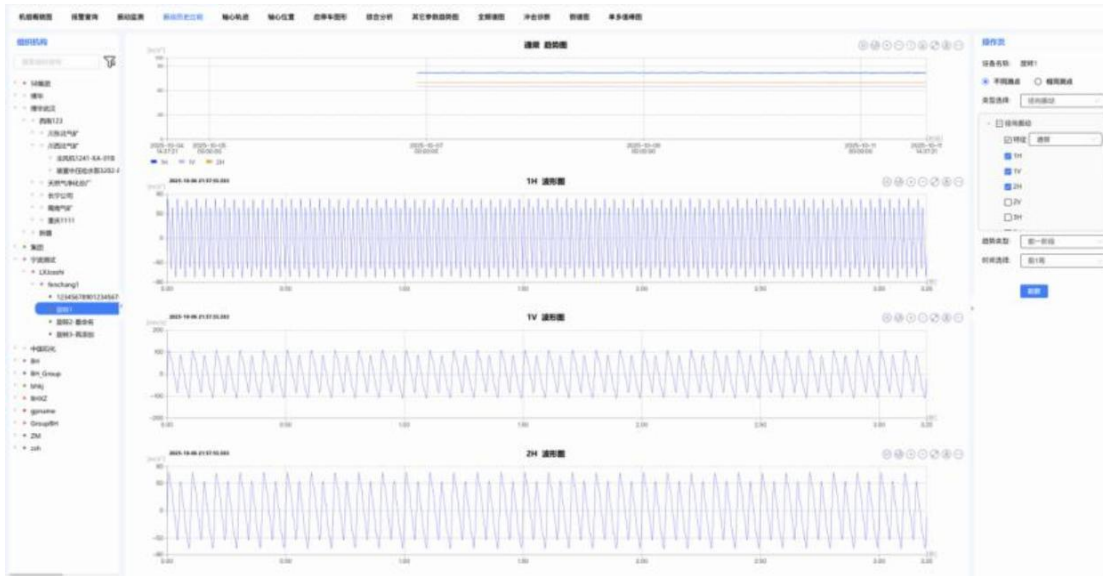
机组概貌图 报警查询 振动监测 振动历史比对 轴心轨迹 轴心位置 启停车图形 综合分析 其它参数趋势图 全频谱图 冲击诊断 数据图 多参数图

组织机构

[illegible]

SB集团
傅华
傅华武汉
西南123
川东北气矿
川西北气矿
压缩机1241-KA-01B
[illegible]
天然气净化总厂
长宁公司
蜀南气矿
重庆1111
新疆
集团
宁波测试
LXiaoshi
Yinchang1
123456789012345
旋转1
旋转2
旋转3
中国石化
BH
BH_Group
SPAJ
BHXZ
gpname
GroupBH
ZM
zxh

通频 趋势图

1H 2V 2H

2025-10-06 21:37:55.593

1H 波形图

TV 波形图

2H 波形图

操作区

设备名称 旋转1

不同测点 相同测点

类型选择 径向振动

径向振动

特征 通频

1H

1V

2H

2V

3H

趋势类型 前一阶段

时间选择 前1周

刷新